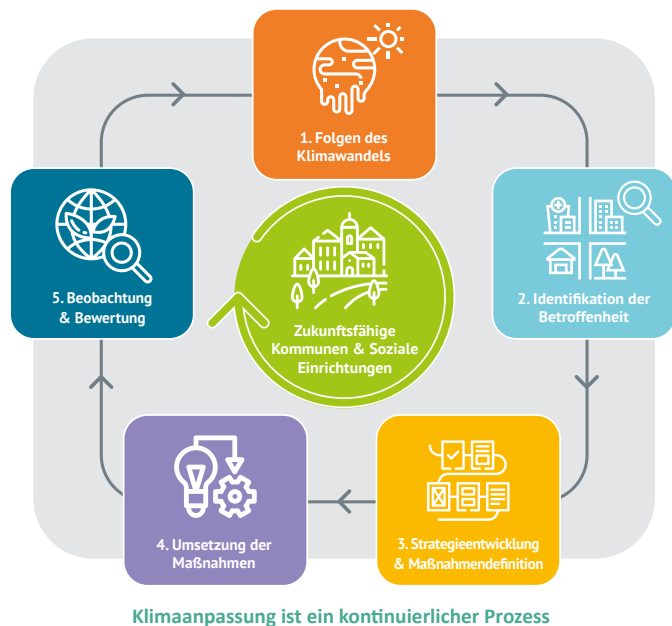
1. Folgen des Klimawandels

5. Beobachtung & Bewertung

Zukunftsfähige Kommunen & Soziale Einrichtungen

2. Identifikation der Betroffenheit

4. Umsetzung der Maßnahmen

3. Strategieentwicklung & Maßnahmendefinition

Klimaanpassung ist ein kontinuierlicher Prozess